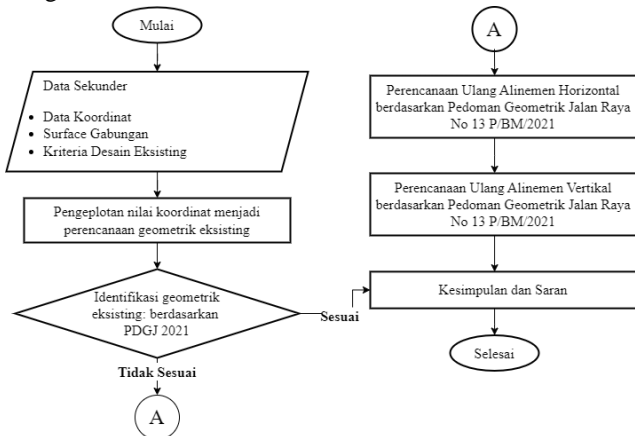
Mulai

Data Sekunder

- Data Koordinat
- Surface Gabungan
- Kriteria Desain Eksisting

Pengeplotan nilai koordinat menjadi perencanaan geometrik eksisting

Identifikasi geometrik eksisting: berdasarkan PDGJ 2021

Sesuai

Tidak Sesuai

A

A

Perencanaan Ulang Alinemen Horizontal berdasarkan Pedoman Geometrik Jalan Raya No 13 P/BM/2021

Perencanaan Ulang Alinemen Vertikal berdasarkan Pedoman Geometrik Jalan Raya No 13 P/BM/2021

Kesimpulan dan Saran

Selesai